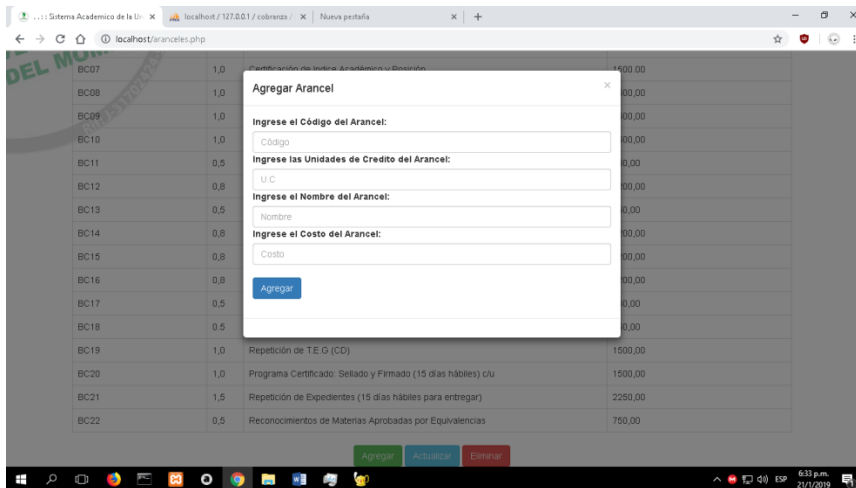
..:: Sistema Academico de la U ×
localhost / 127.0.0.1 / cobranza / ×
Nueva pestaña ×
+

localhost/aranceles.php

DEL MU

| | | | |
|---|---|---|---|
| BC07 | 1,0 | Certificación de Indice Académico y Posición | 1500,00 |
| BC08 | 1,0 | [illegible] | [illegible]00,00 |
| BC09 | 1,0 | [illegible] | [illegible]00,00 |
| BC10 | 1,0 | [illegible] | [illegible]00,00 |
| BC11 | 0,5 | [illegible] | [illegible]0,00 |
| BC12 | 0,8 | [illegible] | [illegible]00,00 |
| BC13 | 0,5 | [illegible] | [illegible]0,00 |
| BC14 | 0,8 | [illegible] | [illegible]00,00 |
| BC15 | 0,8 | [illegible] | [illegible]00,00 |
| BC16 | 0,8 | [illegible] | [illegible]00,00 |
| BC17 | 0,5 | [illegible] | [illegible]0,00 |
| BC18 | 0,5 | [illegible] | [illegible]0,00 |
| BC19 | 1,0 | Repetición de T.E.G (CD) | 1500,00 |
| BC20 | 1,0 | Programa Certificado: Sellado y Firmado (15 días hábiles) c/u | 1500,00 |
| BC21 | 1,5 | Repetición de Expedientes (15 días hábiles para entregar) | 2250,00 |
| BC22 | 0,5 | Reconocimientos de Materias Aprobadas por Equivalencias | 750,00 |

Agregar Arancel
×

Ingrese el Código del Arancel:
Código
Ingrese las Unidades de Credito del Arancel:
U.C
Ingrese el Nombre del Arancel:
Nombre
Ingrese el Costo del Arancel:
Costo
Agregar

Agregar Actualizar Eliminar

ESP 6:33 p.m. 21/1/2019